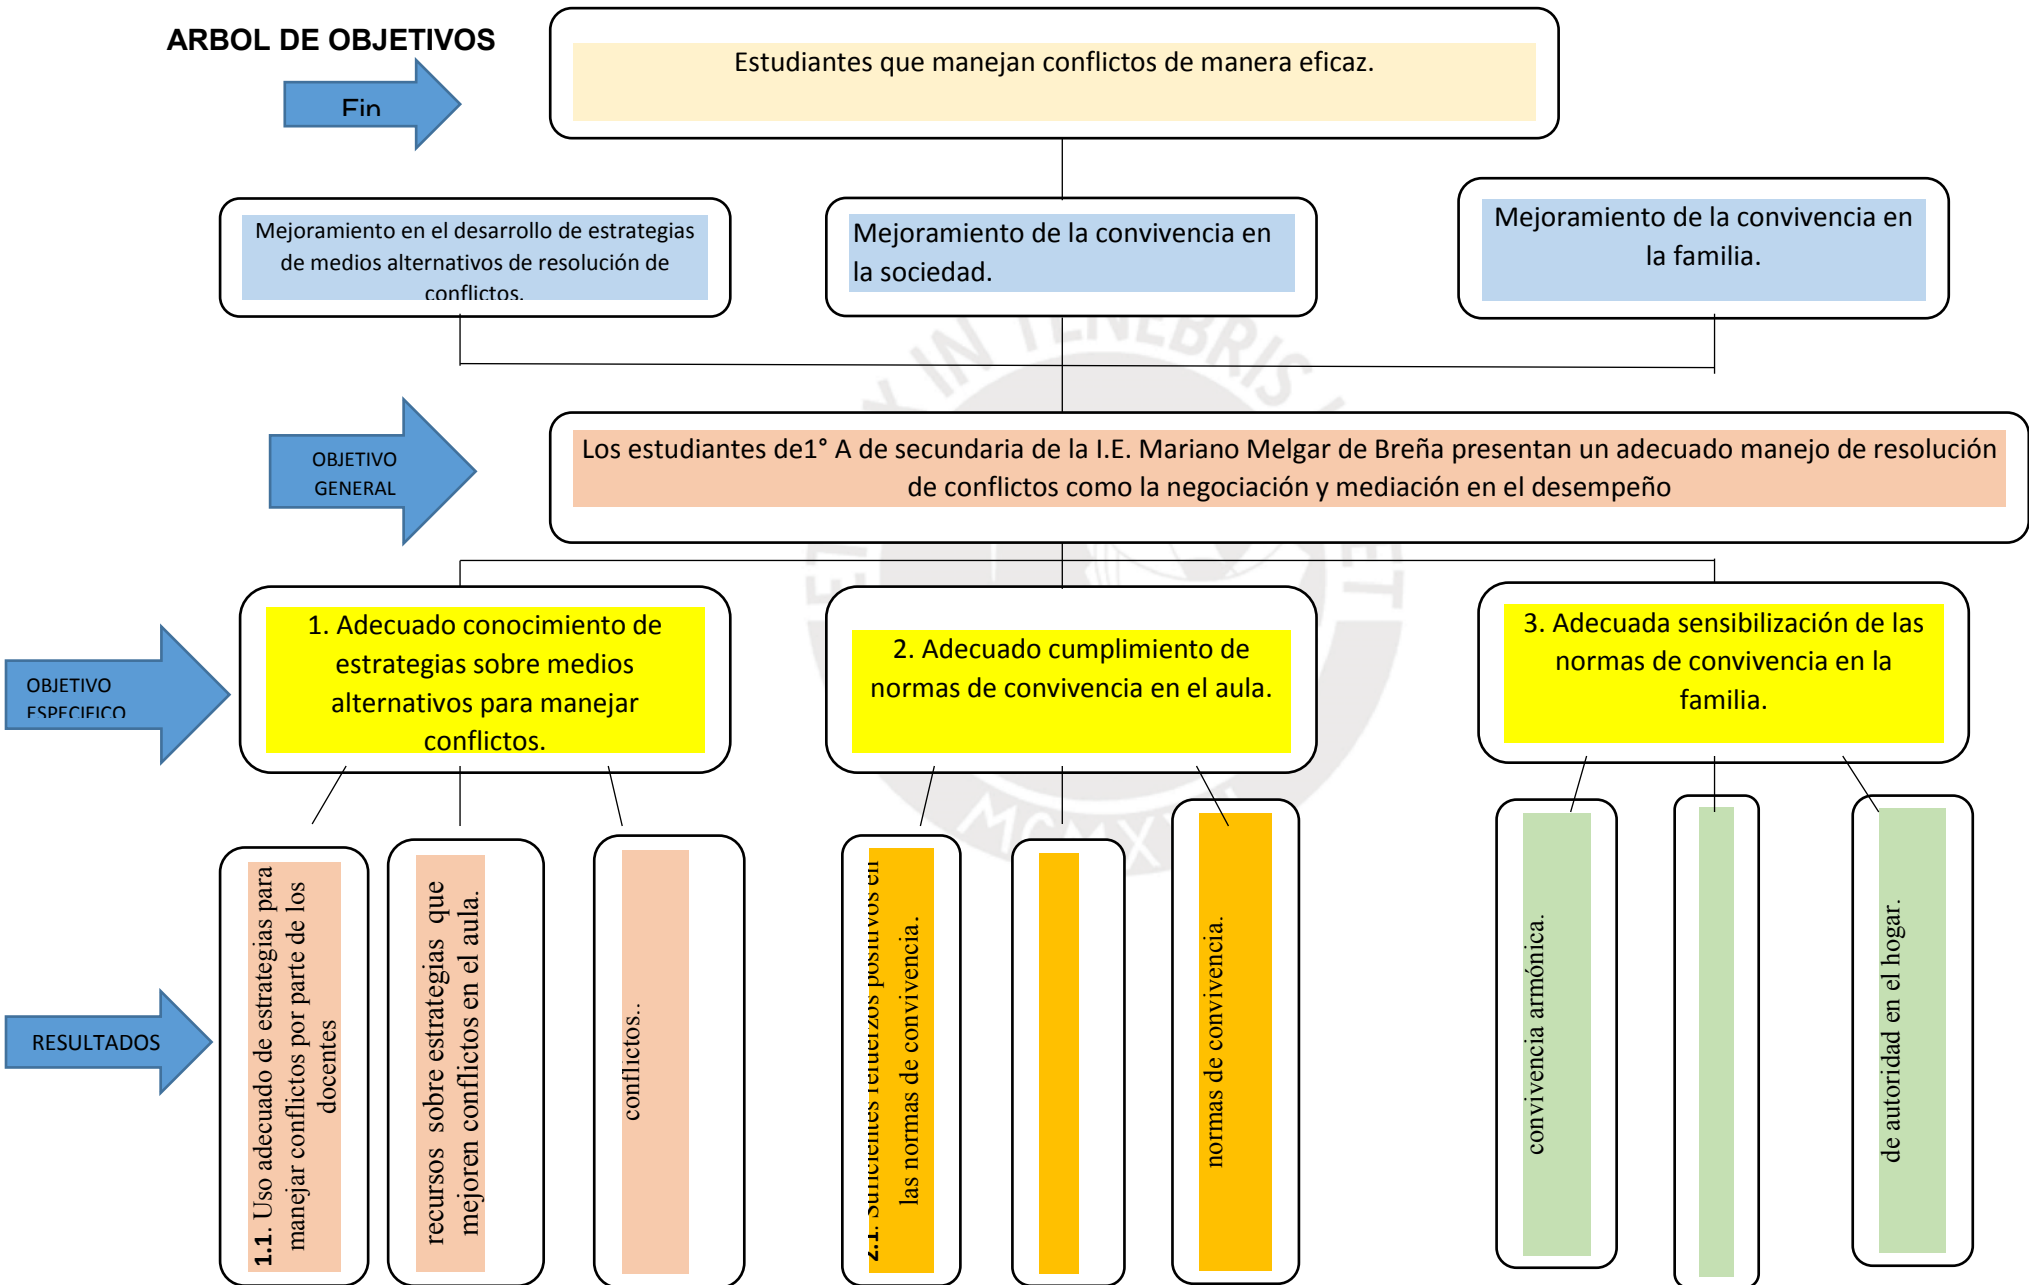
ARBOL DE OBJETIVOS

Fin

Estudiantes que manejan conflictos de manera eficaz.

Mejoramiento en el desarrollo de estrategias de medios alternativos de resolución de conflictos.

Mejoramiento de la convivencia en la sociedad.

Mejoramiento de la convivencia en la familia.

OBJETIVO GENERAL

Los estudiantes de1° A de secundaria de la I.E. Mariano Melgar de Breña presentan un adecuado manejo de resolución de conflictos como la negociación y mediación en el desempeño

OBJETIVO ESPECIFICO

1. Adecuado conocimiento de estrategias sobre medios alternativos para manejar conflictos.

2. Adecuado cumplimiento de normas de convivencia en el aula.

3. Adecuada sensibilización de las normas de convivencia en la familia.

RESULTADOS

1.1. Uso adecuado de estrategias para manejar conflictos por parte de los docentes

recursos sobre estrategias que mejoren conflictos en el aula.

conflictos..

2.1. Suficientes refuerzos positivos en las normas de convivencia.

normas de convivencia.

convivencia armónica.

de autoridad en el hogar.